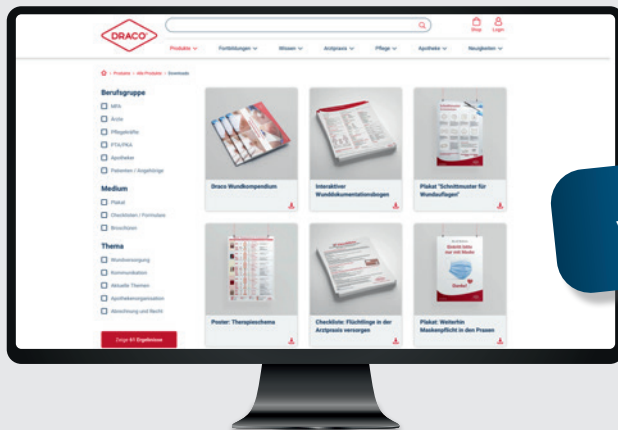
DRACO

Shop Login

Produkte Fortbildungen Wissen Arztpraxis Pflege Apotheke Neuigkeiten

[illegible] / Produkte / Alle Produkte / Downloads

Berufsgruppe

MFA

Ärzte

Pflegekräfte

PTA/PKA

Apotheker

Patienten / Angehörige

Medium

Plakat

Checklisten / Formulare

Broschüren

Thema

Wundversorgung

Kommunikation

Aktuelle Themen

Apothekenorganisation

Abrechnung und Recht

Zeige 61 Ergebnisse

Draco Wundkompendium

Interaktiver Wunddokumentationsbogen

Plakat "Schnittmuster für Wundauflagen"

Poster: Therapieschema

Checkliste: Flüchtlinge in der Arztpraxis versorgen

Plakat: Weiterhin Maskenpflicht in den Praxen